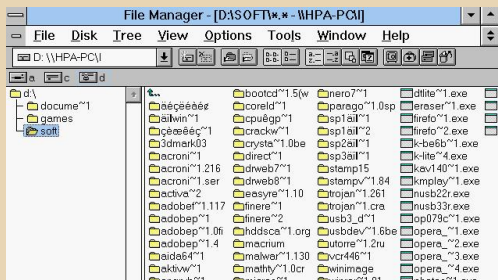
File Manager - [D:\SOFT\*.* - \\HPA-PC\\]

File Disk Tree View Options Tools Window Help

D: \\HPA-PC\\

a c d

d:\
docume~1
games
soft

t..
áëçëëèáëë
äilwin~1
çëëëèëç~1
3dmark03
acroni~1
acroni~1.216
acroni~1.ser
active~2
adobef~1.117
adobep~1
adobep~1.0fi
adobep~1.4
aida64~1
aktivw~1

bootcd~1.5(w
coreld~1
cpuëgp~1
crackw~1
crysta~1.0be
direct~1
drweb7~1
drweb8~1
easyre~1.10
finere~1
finere~2
hddsca~1.org
macrium
malwar~1.130
mathty~1.0cr

nero7~1
parago~1.0sp
sp1ail~1
sp1ail~2
sp2ail~1
sp3ail~1
stamp15
stampv~1.84
trojan~1.261
trojan~1.cra
usb3_d~1
usbdev~1.6be
utorre~1.2ru
vcr446~1
winimage

dtlite~1.exe
eraser~1.exe
firefo~1.exe
firefo~2.exe
k-be6b~1.exe
k-lite~4.exe
kav140~1.exe
kmplay~1.exe
nusb22r.exe
nusb33r.exe
op079c~1.exe
opera_~1.exe
opera_~2.exe
opera_~3.exe
opera_~4.exe